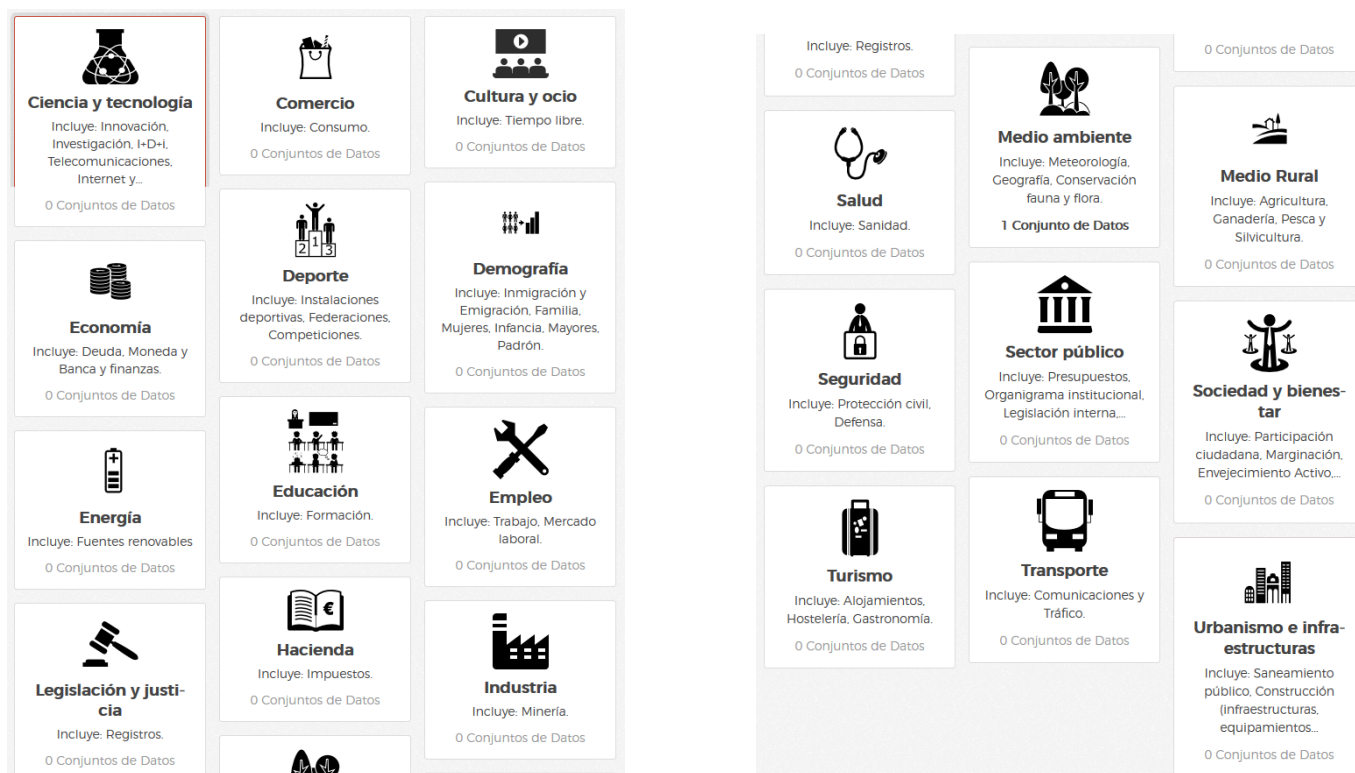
Ciencia y tecnología
Incluye: Innovación, Investigación, I+D+i, Telecomunicaciones, Internet y...
0 Conjuntos de Datos

Economía
Incluye: Deuda, Moneda y Banca y finanzas.
0 Conjuntos de Datos

Energía
Incluye: Fuentes renovables
0 Conjuntos de Datos

Legislación y justicia
Incluye: Registros.
0 Conjuntos de Datos

Comercio
Incluye: Consumo.
0 Conjuntos de Datos

2 1 3
Deporte
Incluye: Instalaciones deportivas, Federaciones, Competiciones.
0 Conjuntos de Datos

Educación
Incluye: Formación.
0 Conjuntos de Datos

Hacienda
Incluye: Impuestos.
0 Conjuntos de Datos

Cultura y ocio
Incluye: Tiempo libre.
0 Conjuntos de Datos

Demografía
Incluye: Inmigración y Emigración, Familia, Mujeres, Infancia, Mayores, Padrón.
0 Conjuntos de Datos

Empleo
Incluye: Trabajo, Mercado laboral.
0 Conjuntos de Datos

Industria
Incluye: Minería.
0 Conjuntos de Datos

Incluye: Registros.
0 Conjuntos de Datos

Salud
Incluye: Sanidad.
0 Conjuntos de Datos

Seguridad
Incluye: Protección civil, Defensa.
0 Conjuntos de Datos

Turismo
Incluye: Alojamientos, Hostelería, Gastronomía.
0 Conjuntos de Datos

Medio ambiente
Incluye: Meteorología, Geografía, Conservación fauna y flora.
1 Conjunto de Datos

Sector público
Incluye: Presupuestos, Organigrama institucional, Legislación interna,...
0 Conjuntos de Datos

Transporte
Incluye: Comunicaciones y Tráfico.
0 Conjuntos de Datos

0 Conjuntos de Datos

Medio Rural
Incluye: Agricultura, Ganadería, Pesca y Silvicultura.
0 Conjuntos de Datos

Sociedad y bienestar
Incluye: Participación ciudadana, Marginación, Envejecimiento Activo,...
0 Conjuntos de Datos

Urbanismo e infraestructuras
Incluye: Saneamiento público, Construcción (infraestructuras, equipamientos...
0 Conjuntos de Datos